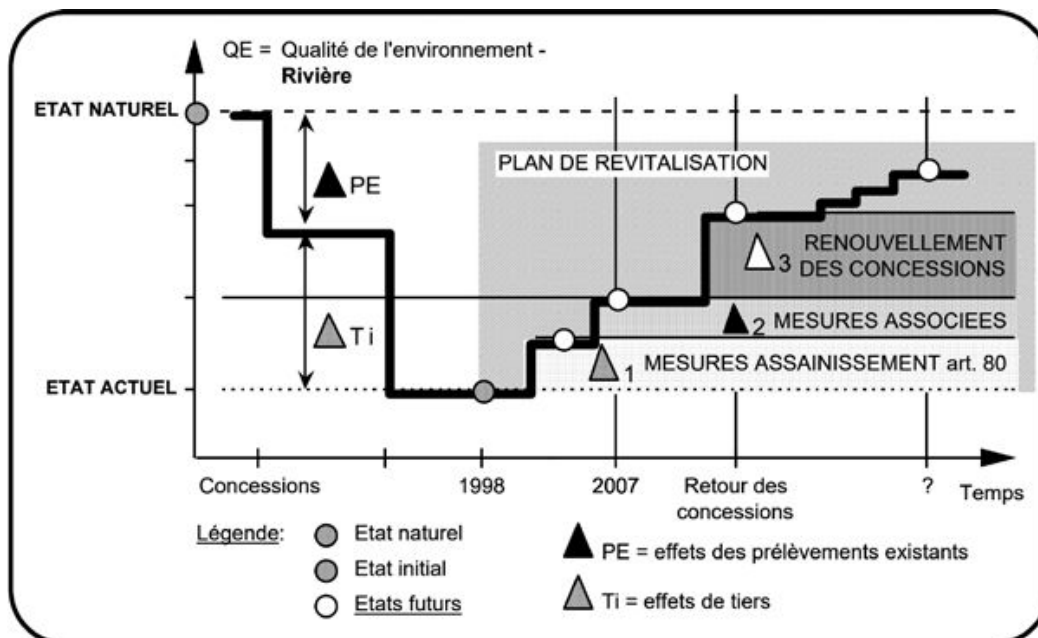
QE = Qualité de l'environnement - **Rivière**

ETAT NATUREL

PE

PLAN DE REVITALISATION

RENOUVELLEMENT

3 DES CONCESSIONS

Ti

2 MESURES ASSOCIEES

1 MESURES ASSAINISSEMENT art. 80

ETAT ACTUEL

Concessions

1998

2007

Retour des concessions

?

Temps

Légende:

Etat naturel

Etat initial

Etats futurs

PE = effets des prélèvements existants

Ti = effets de tiers